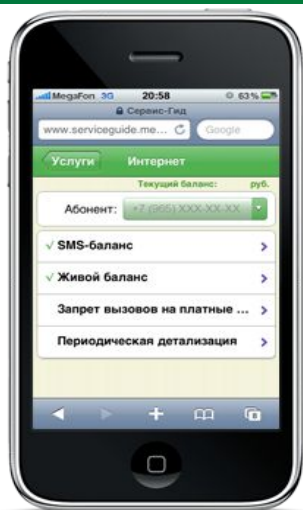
MegaFon 3G 20:58 63 %
Сервис-Гид
www.serviceguide.me...
Google
Услуги
Интернет
Текущий баланс: руб.
Абонент: +7 (965) XXX-XX-XX
✓ SMS-баланс
✓ Живой баланс
Запрет вызовов на платные ...
Периодическая детализация